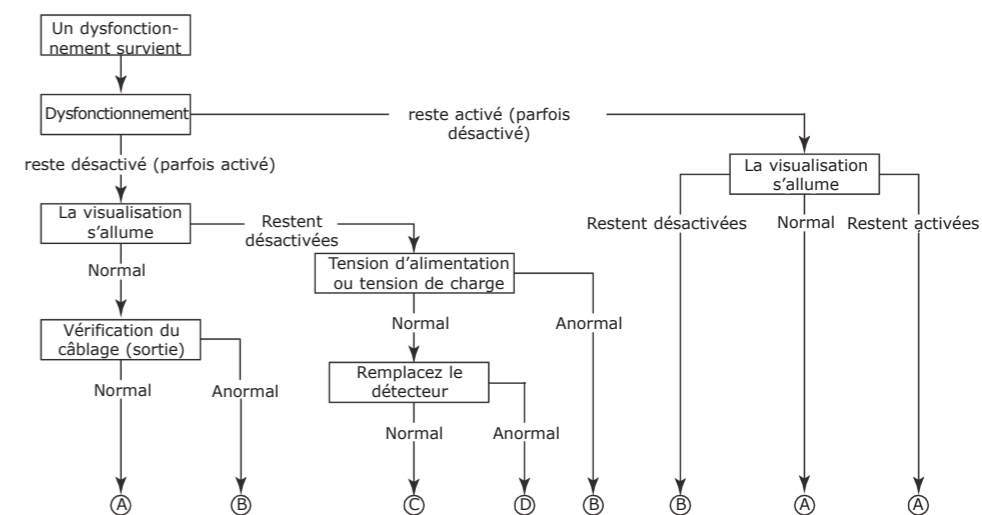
Un dysfonctionnement survient

Dysfonctionnement

reste activé (parfois désactivé)

reste désactivé (parfois activé)

La visualisation s'allume

Restent désactivées

Normal

Tension d'alimentation ou tension de charge

Vérification du câblage (sortie)

Normal

Anormal

Remplacez le détecteur

Normal

Anormal

Normal

Anormal

La visualisation s'allume

Restent désactivées

Normal

Restent activées

Ⓐ Ⓑ Ⓒ Ⓓ Ⓑ Ⓑ Ⓐ Ⓐ